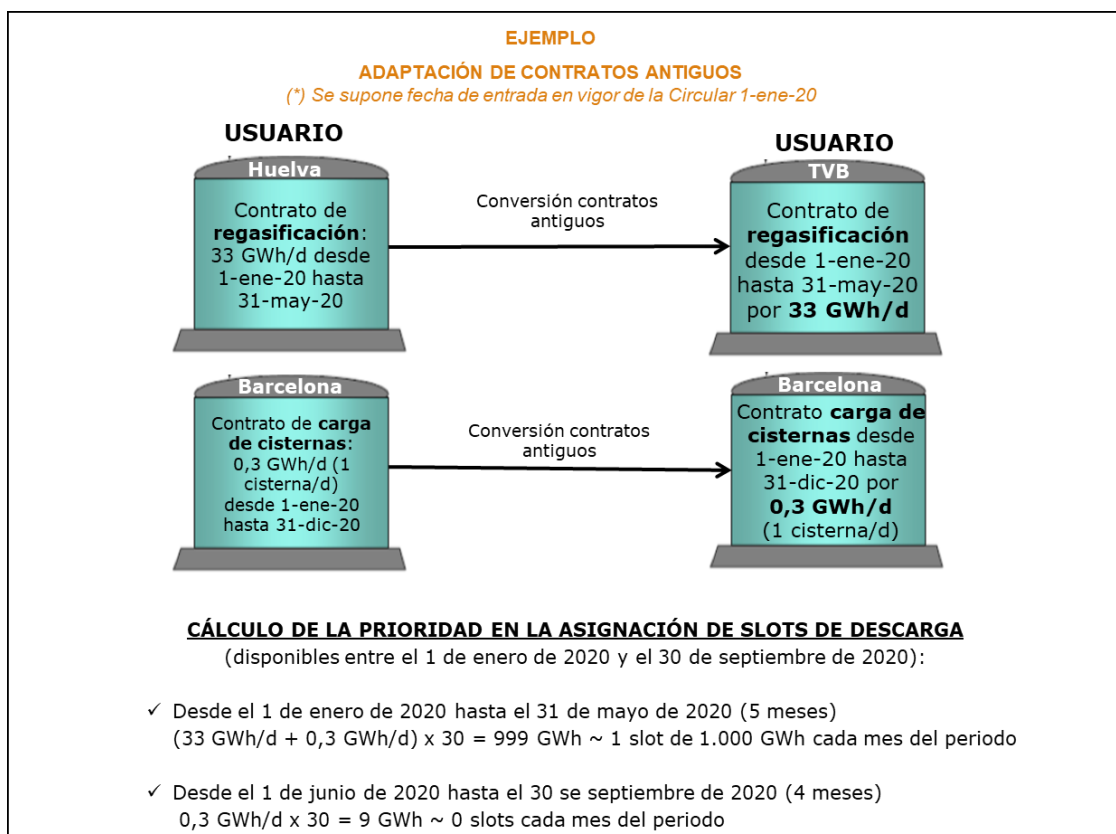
EJEMPLO

ADAPTACIÓN DE CONTRATOS ANTIGUOS

(*) Se supone fecha de entrada en vigor de la Circular 1-ene-20

USUARIO

Huelva

Contrato de **regasificación**: 33 GWh/d desde 1-ene-20 hasta 31-may-20

Conversión contratos antiguos

USUARIO

TVB

Contrato de **regasificación** desde 1-ene-20 hasta 31-may-20 por **33 GWh/d**

Barcelona

Contrato de **carga de cisternas**: 0,3 GWh/d (1 cisterna/d) desde 1-ene-20 hasta 31-dic-20

Conversión contratos antiguos

Barcelona

Contrato **carga de cisternas** desde 1-ene-20 hasta 31-dic-20 por **0,3 GWh/d** (1 cisterna/d)

CÁLCULO DE LA PRIORIDAD EN LA ASIGNACIÓN DE SLOTS DE DESCARGA

(disponibles entre el 1 de enero de 2020 y el 30 de septiembre de 2020):

✓ Desde el 1 de enero de 2020 hasta el 31 de mayo de 2020 (5 meses)
(33 GWh/d + 0,3 GWh/d) x 30 = 999 GWh ~ 1 slot de 1.000 GWh cada mes del periodo

✓ Desde el 1 de junio de 2020 hasta el 30 se septiembre de 2020 (4 meses)
0,3 GWh/d x 30 = 9 GWh ~ 0 slots cada mes del periodo